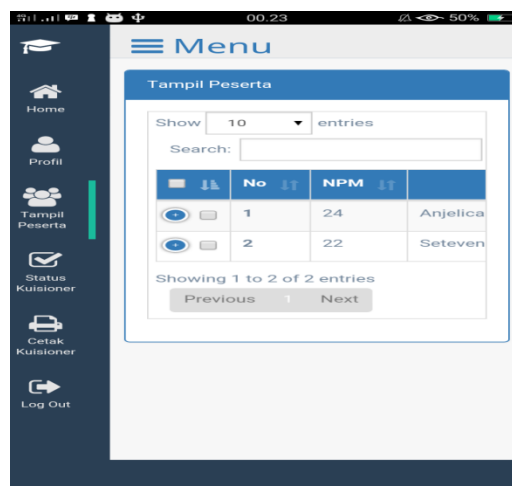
00.23 50%

Menu

Home

Profil

Tampil Peserta

Status Kuisioner

Cetak Kuisioner

Log Out

Tampil Peserta

Show 10 entries

Search:

| | No | NPM | |
|---|---|---|---|
| | 1 | 24 | Anjelica |
| | 2 | 22 | Seteven |

Showing 1 to 2 of 2 entries

Previous 1 Next